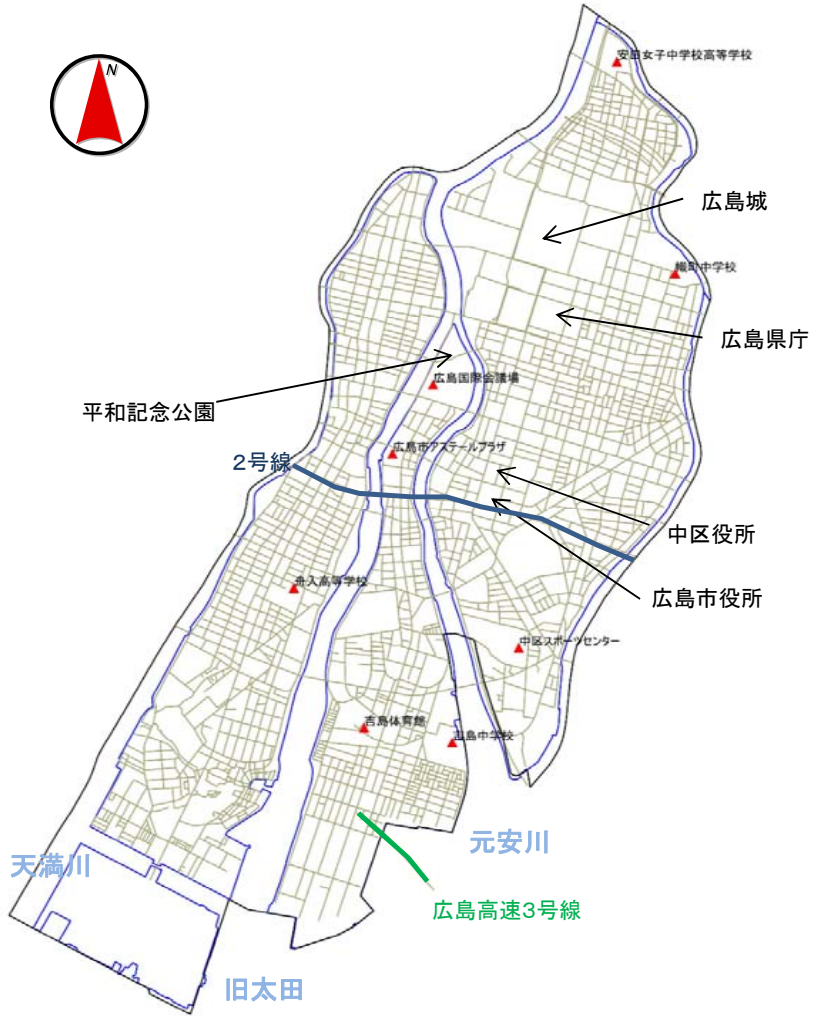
N

安田女子中学校高等学校

広島城

幟町中学校

広島県庁

平和記念公園

広島国際会議場

広島市アステールプラザ

2号線

中区役所

広島市役所

舟入高等学校

中区スポーツセンター

吉島体育館

吉島中学校

元安川

天満川

広島高速3号線

旧太田